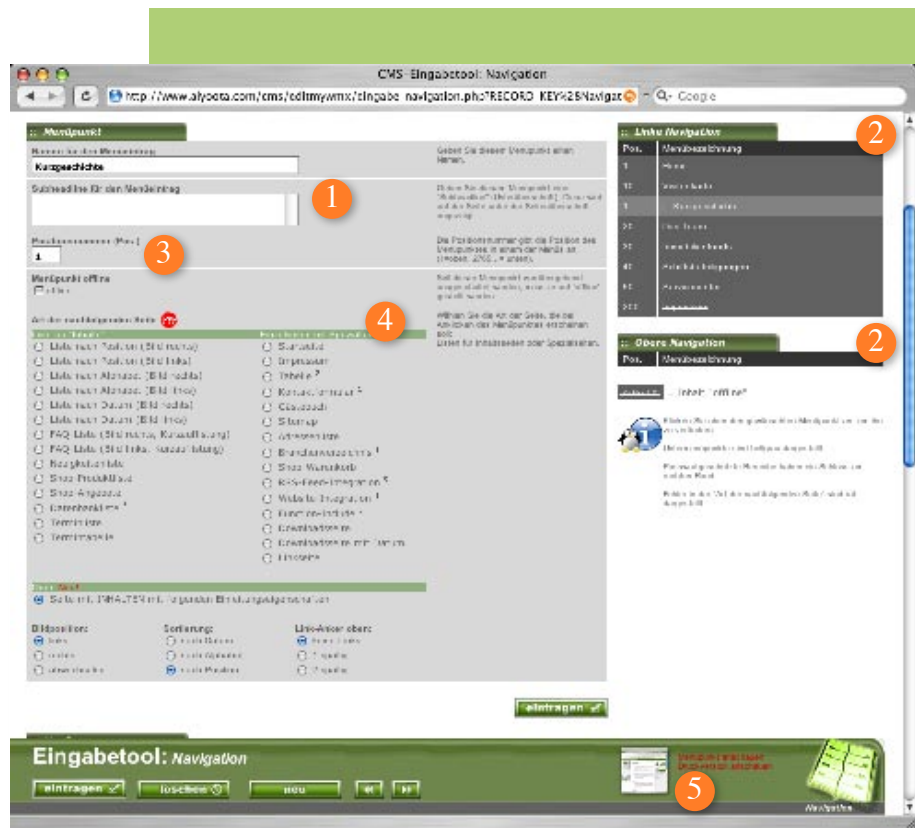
CMS Eingabetool: Navigation

http://www.alyoota.com/cms/editmywmx/eingabe_navigation.php?RECORD_KEY%2BNavigat

Google

:: Menüpunkt

Kurzgeschichte

Subheadline für den Menüeintrag

1

Positionsnummer (Pos)

1

3

Menüpunkt offline

4

Geben Sie diesem Menüpunkt einen Namen.

Die Positionsnummer gibt die Position des Menüpunktes in einem der Menüs an.

Wählen Sie die Art der Seite, die bei Anklicken des Menüpunktes erscheinen soll.

Bildposition:

Sortierung:

Link-Anker oben:

eintragen

:: Linke Navigation

Pos.

Menübezeichnung

2

:: Obere Navigation

Pos.

Menübezeichnung

2

Inhalt "offline"

Eingabetool: Navigation

eintragen

löschen

neu

5

Navigation